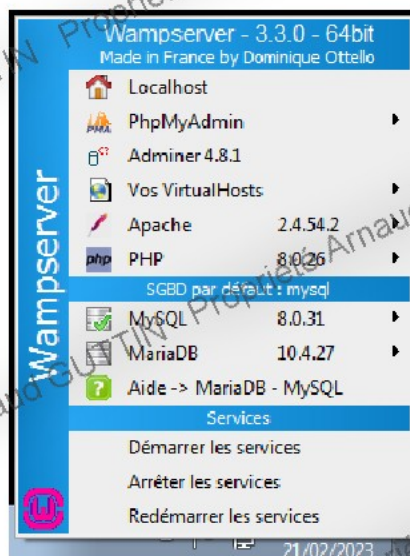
Wampserver - 3.3.0 - 64bit
Made in France by Dominique Ottello

Wampserver

Localhost
PhpMyAdmin
Adminer 4.8.1
Vos VirtualHosts
Apache 2.4.54.2
PHP 8.0.26
SGBD par défaut : mysql
MySQL 8.0.31
MariaDB 10.4.27
Aide -> MariaDB - MySQL
Services
Démarrer les services
Arrêter les services
Redémarrer les services

Propriété Arnaud GUITTIN

21/02/2023